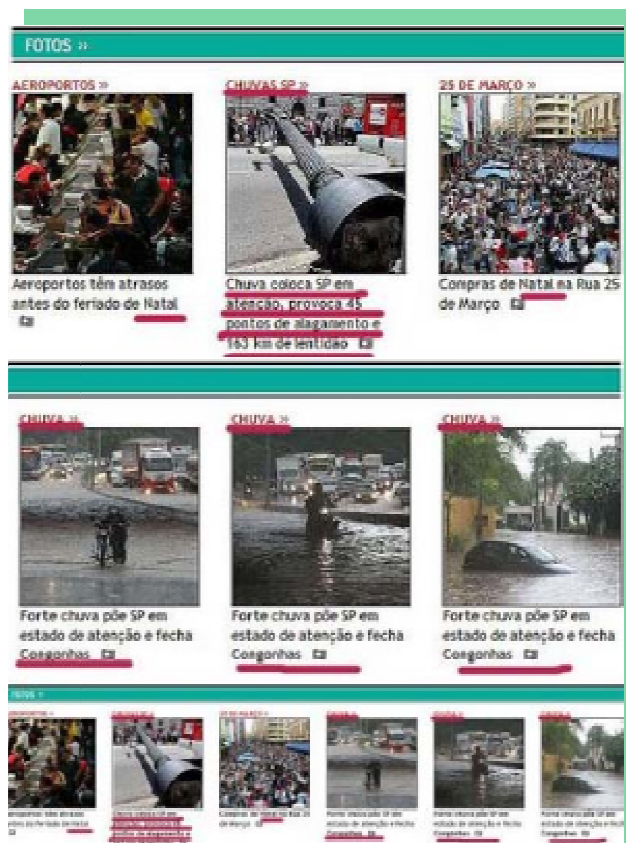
FOTOS »

AEROPORTOS »

Aeroportos têm atrasos antes do feriado de Natal

CHUVAS SP »

Chuva coloca SP em atenção, provoca 45 pontos de alagamento e 163 km de lentidão

25 DE MARÇO »

Compras de Natal na Rua 25 de Março

CHUVA »

Forte chuva põe SP em estado de atenção e fecha Congonhas

CHUVA »

Forte chuva põe SP em estado de atenção e fecha Congonhas

CHUVA »

Forte chuva põe SP em estado de atenção e fecha Congonhas

FOTOS »

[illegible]

Aeroportos têm atrasos antes do feriado de Natal

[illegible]

Chuva coloca SP em atenção, provoca 45 pontos de alagamento e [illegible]

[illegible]

Compras de Natal na Rua 25 de Março

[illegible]

Forte chuva põe SP em estado de atenção e fecha Congonhas

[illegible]

Forte chuva põe SP em estado de atenção e fecha Congonhas

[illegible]

Forte chuva põe SP em estado de atenção e fecha Congonhas